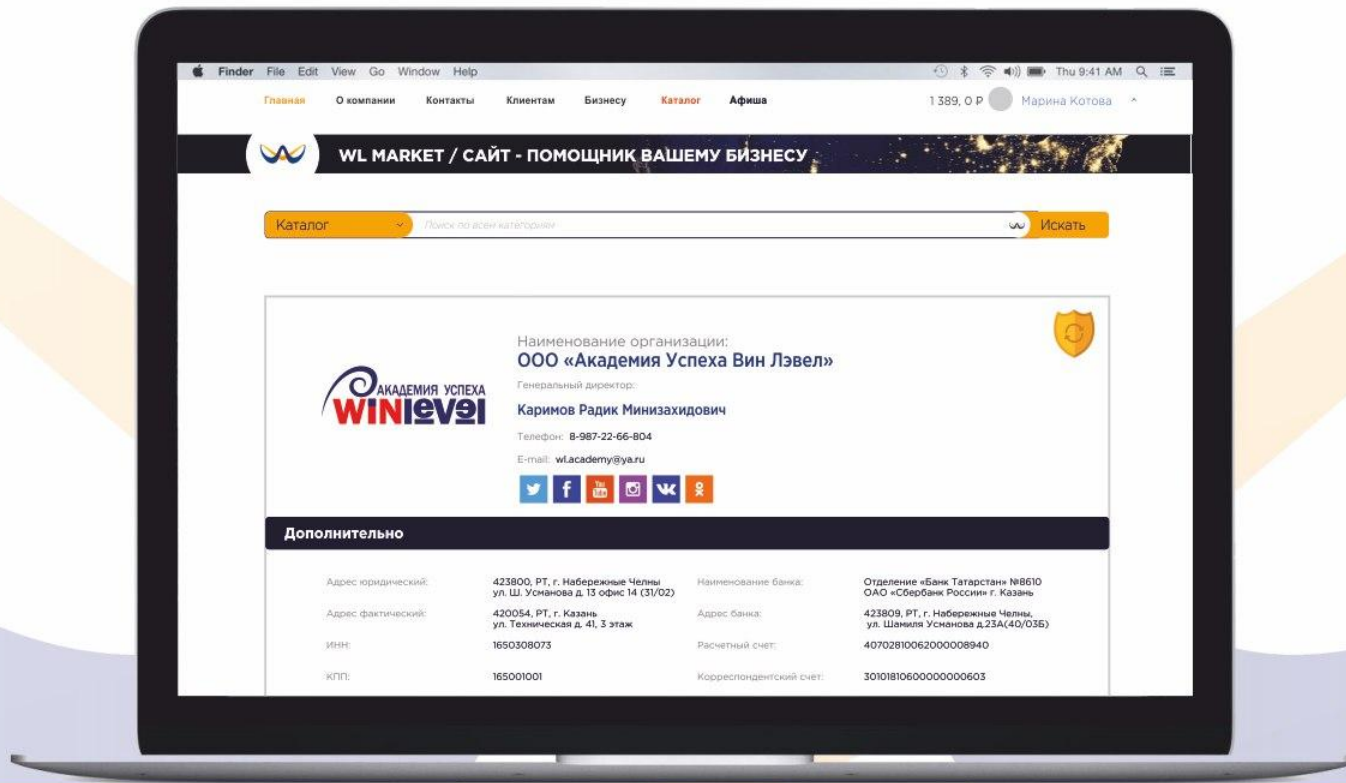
Finder File Edit View Go Window Help

Thu 9:41 AM

Главная О компании Контакты Клиентам Бизнесу Каталог Афиша

1 389, 0 Р Марина Котова

WL MARKET / САЙТ - ПОМОЩНИК ВАШЕМУ БИЗНЕСУ

Каталог

Поиск по всем категориям

Искать

АКАДЕМИЯ УСПЕХА WINlevel

Наименование организации:
ООО «Академия Успеха Вин Лэвел»

Генеральный директор:

Каримов Радик Минизахидович

Телефон: 8-987-22-66-804

E-mail: wl.academy@ya.ru

Дополнительно

| | | | |
|---|---|---|---|
| Адрес юридический: | 423800, РТ, г. Набережные Челны ул. Ш. Усманова д. 13 офис 14 (31/02) | Наименование банка: | Отделение «Банк Татарстан» №8610 ОАО «Сбербанк России» г. Казань |
| Адрес фактический: | 420054, РТ, г. Казань ул. Техническая д. 41, 3 этаж | Адрес банка: | 423809, РТ, г. Набережные Челны, ул. Шамиля Усманова д.23А(40/03Б) |
| ИНН: | 1650308073 | Расчетный счет: | 40702810062000008940 |
| КПП: | 165001001 | Корреспондентский счет: | 30101810600000000603 |